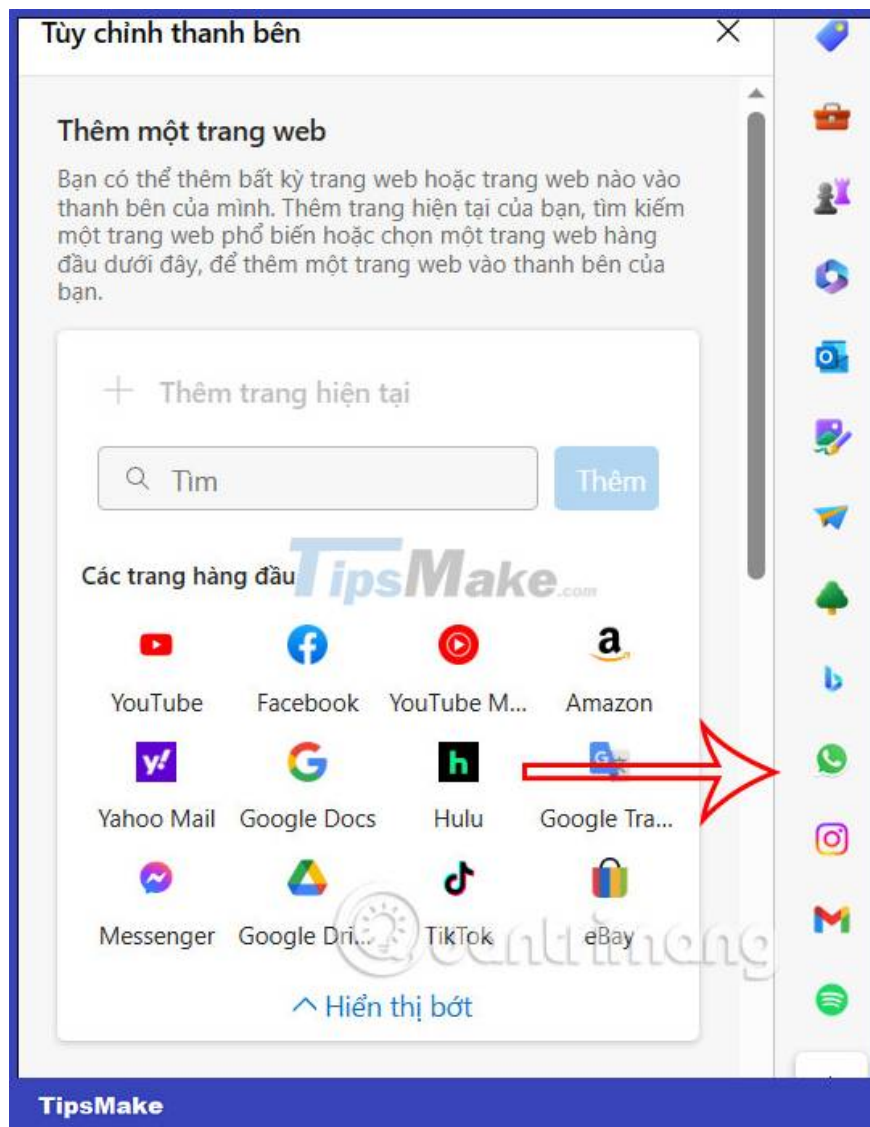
Tùy chỉnh thanh bên

Thêm một trang web

Bạn có thể thêm bất kỳ trang web hoặc trang web nào vào thanh bên của mình. Thêm trang hiện tại của bạn, tìm kiếm một trang web phổ biến hoặc chọn một trang web hàng đầu dưới đây, để thêm một trang web vào thanh bên của bạn.

+ Thêm trang hiện tại

Tìm

Thêm

Các trang hàng đầu

TipsMake.com

YouTube
Facebook
YouTube M...
Amazon
Yahoo Mail
Google Docs
Hulu
Google Tra...
Messenger
Google Dri...
TikTok
eBay

Quantrimang

^ Hiển thị bớt

TipsMake